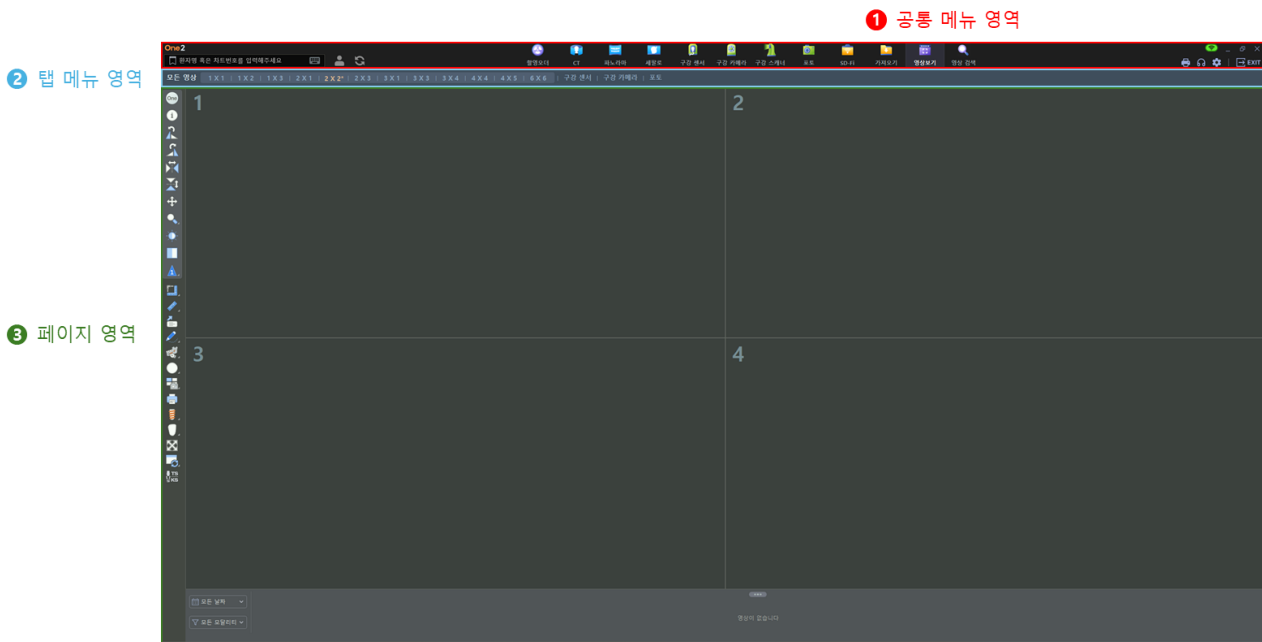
❶ 공통 메뉴 영역

❷ 탭 메뉴 영역

❸ 페이지 영역

One2

환자명 혹은 차트번호를 입력해주세요

촬영모드
CT
파노라마
세팔로
구강 센서
구강 카메라
구강 스캐너
포토
SD-FI
가져오기
영상보기
영상 검색

EXIT

모든 영상 | 1 X 1 | 1 X 2 | 1 X 3 | 2 X 1 | 2 X 2* | 2 X 3 | 3 X 1 | 3 X 3 | 3 X 4 | 4 X 4 | 4 X 5 | 6 X 6 | 구강 센서 | 구강 카메라 | 포토

1

2

3

4

모든 날짜

모든 모달리티

영상이 없습니다.